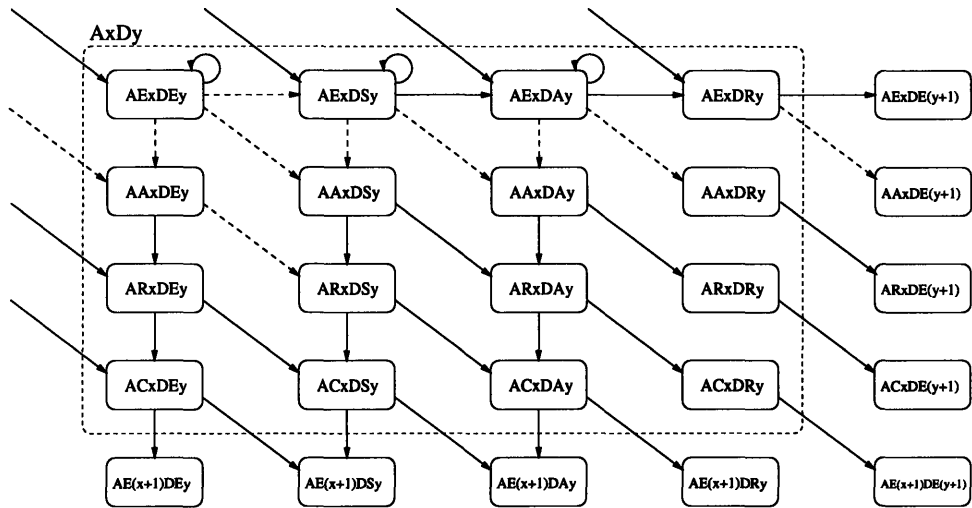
AxDy

AExDEy
AExDSy
AExDAy
AExDRy
AExDE(y+1)

AAxDEy
AAxDSy
AAxDAy
AAxDRy
AAxDE(y+1)

ARxDEy
ARxDSy
ARxDAy
ARxDRy
ARxDE(y+1)

ACxDEy
ACxDSy
ACxDAy
ACxDRy
ACxDE(y+1)

AE(x+1)DEy
AE(x+1)DSy
AE(x+1)DAy
AE(x+1)DRy
AE(x+1)DE(y+1)